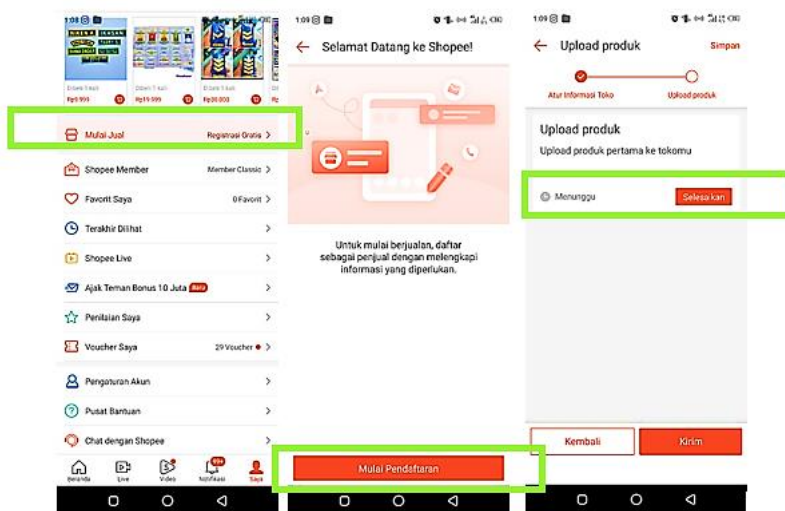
1:08

Dibeli 1 kali
Rp9.999

Dibeli 1 kali
Rp19.999

Dibeli 1 kali
Rp30.000

Mulai Jual
Registrasi Gratis >

Shopee Member
Member Classic >

Favorit Saya
0 Favorit >

Terakhir Dilihat >

Shopee Live >

Ajak Teman Bonus 10 Juta Baru >

Penilaian Saya >

Voucher Saya
29 Voucher >

Pengaturan Akun >

Pusat Bantuan >

Chat dengan Shopee >

Beranda
Live
Video
Notifikasi
Saya

1:09

Selamat Datang ke Shopee!

Untuk mulai berjualan, daftar sebagai penjual dengan melengkapi informasi yang diperlukan.

Mulai Pendaftaran

1:09

Upload produk
Simpan

Atur Informasi Toko
Upload produk

Upload produk
Upload produk pertama ke tokomu

Menunggu
Selesai kan

Kembali
Kirim